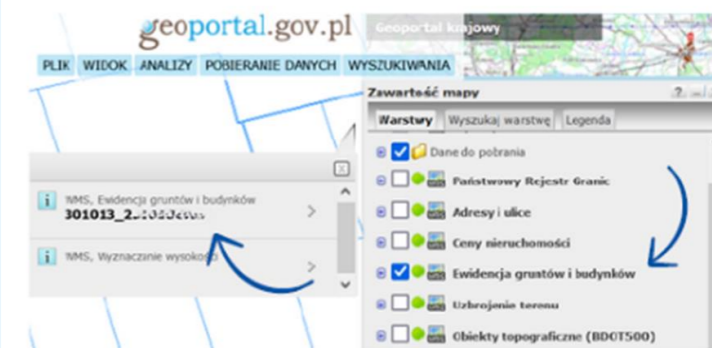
geoportal.gov.pl

Geoportal krajowy

PLIK WIDOK ANALIZY POBIERANIE DANYCH WYSZUKIWANIA

Zawartość mapy

Warstwy Wyszukaj warstwę Legenda

Dane do pobrania

Państwowy Rejestr Granic

Adresy i ulice

Ceny nieruchomości

Ewidencja gruntów i budynków

Uzbrojenie terenu

Obiekty topograficzne (BDOT500)

WMS, Ewidencja gruntów i budynków
301013_2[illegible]

WMS, Wyznaczanie wysokości